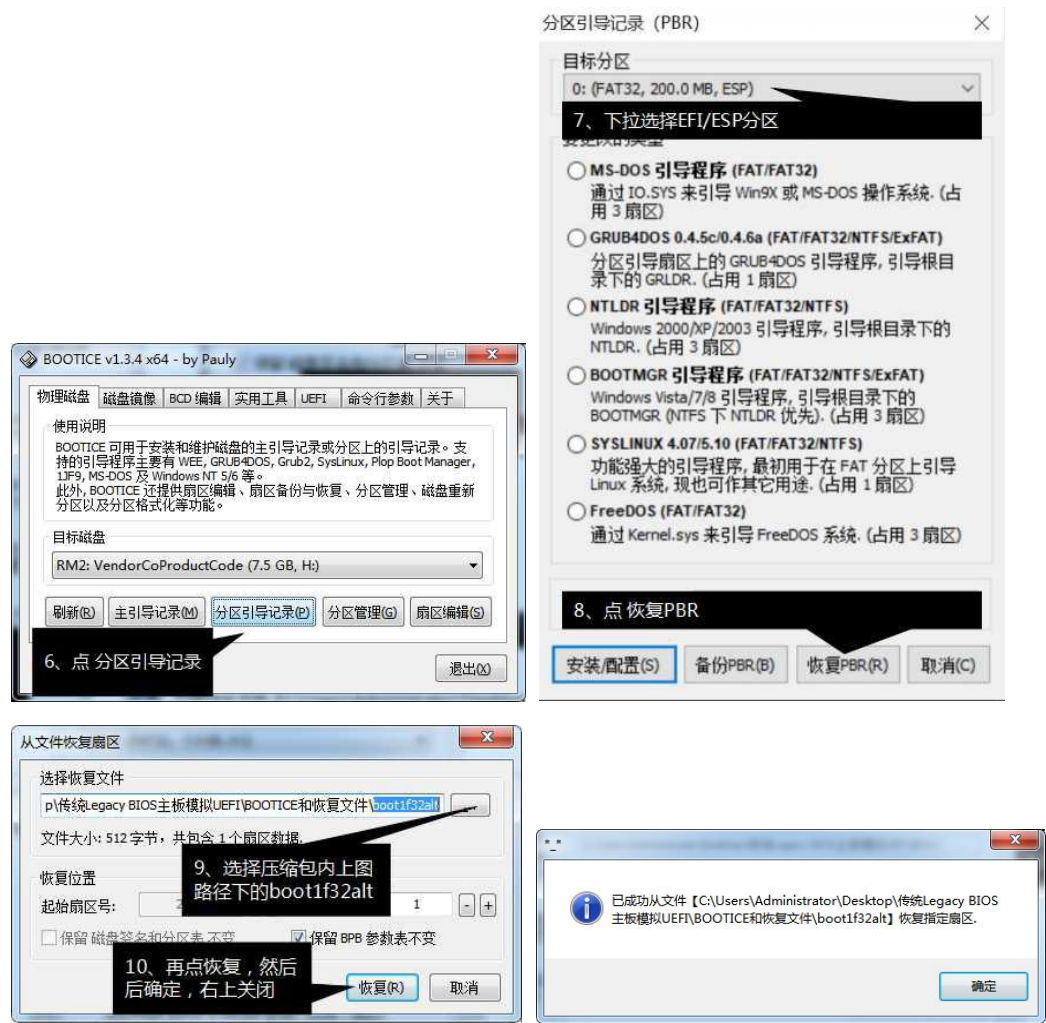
分区引导记录 (PBR)

目标分区
0: (FAT32, 200.0 MB, ESP)
7、下拉选择EFI/ESP分区

MS-DOS 引导程序 (FAT/FAT32)
通过 IO.SYS 来引导 Win9X 或 MS-DOS 操作系统. (占用 3 扇区)

GRUB4DOS 0.4.5c/0.4.6a (FAT/FAT32/NTFS/ExFAT)
分区引导扇区上的 GRUB4DOS 引导程序, 引导根目录下的 GRLDR. (占用 1 扇区)

NTLDR 引导程序 (FAT/FAT32/NTFS)
Windows 2000/XP/2003 引导程序, 引导根目录下的 NTLDR. (占用 3 扇区)

BOOTMGR 引导程序 (FAT/FAT32/NTFS/ExFAT)
Windows Vista/7/8 引导程序, 引导根目录下的 BOOTMGR (NTFS 下 NTLDR 优先). (占用 3 扇区)

SYSLINUX 4.07/5.10 (FAT/FAT32/NTFS)
功能强大的引导程序, 最初用于在 FAT 分区上引导 Linux 系统, 现也可作其它用途. (占用 1 扇区)

FreeDOS (FAT/FAT32)
通过 Kernel.sys 来引导 FreeDOS 系统. (占用 3 扇区)

8、点 恢复PBR

安装/配置(S) 备份PBR(B) 恢复PBR(R) 取消(C)

BOOTICE v1.3.4 x64 - by Pauly

物理磁盘 磁盘镜像 BCD 编辑 实用工具 UEFI 命令行参数 关于

使用说明
BOOTICE 可用于安装和维护磁盘的主引导记录或分区上的引导记录。支持的引导程序主要有 WEE, GRUB4DOS, Grub2, SysLinux, Plop Boot Manager, 1JF9, MS-DOS 及 Windows NT 5/6 等。
此外, BOOTICE 还提供扇区编辑、扇区备份与恢复、分区管理、磁盘重新分区以及分区格式化等功能。

目标磁盘
RM2: VendorCoProductCode (7.5 GB, H:)

刷新(R) 主引导记录(M) 分区引导记录(P) 分区管理(G) 扇区编辑(S)

6、点 分区引导记录

退出(X)

从文件恢复扇区

选择恢复文件
p\传统Legacy BIOS主板模拟UEFI\BOOTICE和恢复文件\boot1f32alt ...

文件大小: 512 字节, 共包含 1 个扇区数据.

9、选择压缩包内上图路径下的boot1f32alt

恢复位置
起始扇区号: 1

保留 磁盘签名和分区表 不变 保留 BPB 参数表不变

10、再点恢复，然后后确定，右上关闭

恢复(R) 取消

已成功从文件【C:\Users\Administrator\Desktop\传统Legacy BIOS主板模拟UEFI\BOOTICE和恢复文件\boot1f32alt】恢复指定扇区.

确定